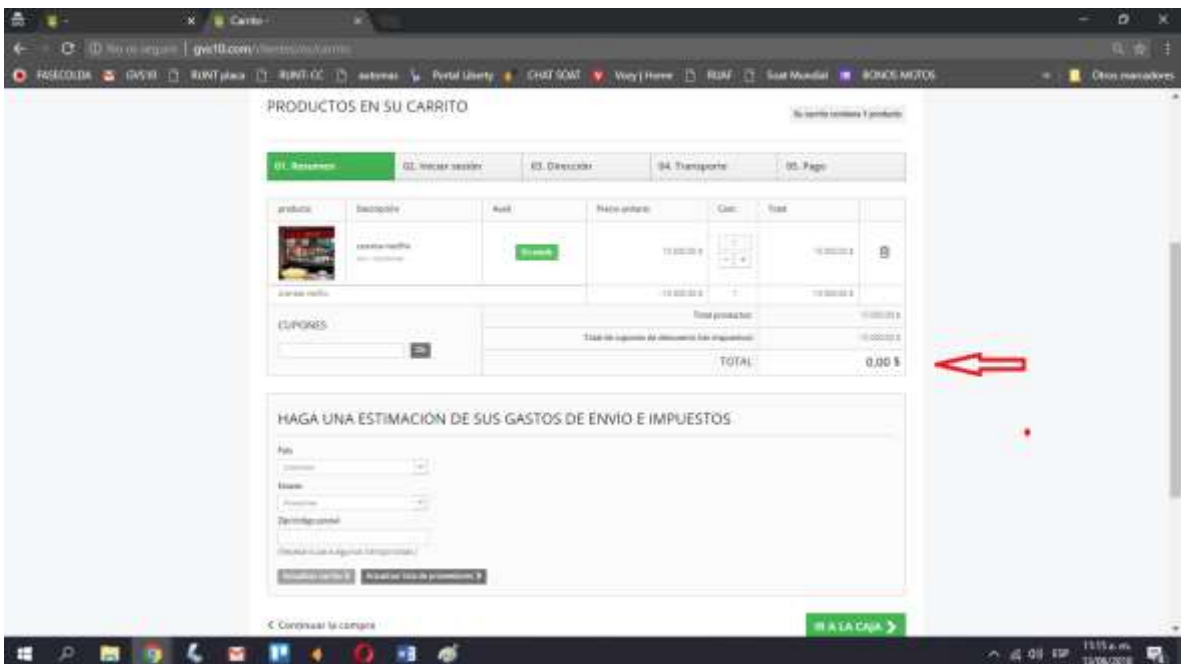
Carrito

No es seguro | gvs10.com/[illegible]

FASECOLDA GVS10 RUNT placa RUNT-CC automas Portal Liberty CHAT SOAT Vozy | Home RUAF Soat Mundial BONOS MOTOS Otros marcadores

PRODUCTOS EN SU CARRITO

Su carrito contiene 1 producto

| 01. Resumen | 02. Iniciar sesión | 03. Dirección | 04. Transporte | 05. Pago |
|---|---|---|---|---|

| producto | Descripción | Aval. | Precio unitario | Cant. | Total |
|---|---|---|---|---|---|
| | cuenta netflix | En stock | 15.000,00 $ | 1 | 15.000,00 $ |
| cuenta netflix | | | 15.000,00 $ | 1 | 15.000,00 $ |

CUPONES

Ok

Total productos 15.000,00 $

Total de cupones de descuento (sin impuestos) 15.000,00 $

TOTAL 0,00 $

HAGA UNA ESTIMACIÓN DE SUS GASTOS DE ENVÍO E IMPUESTOS

País

Estado

Zip/código postal

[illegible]

Actualizar carrito Actualizar lista de promociones

< Continuar la compra

IR A LA CAJA >

11:15 a.m. 12/06/2018